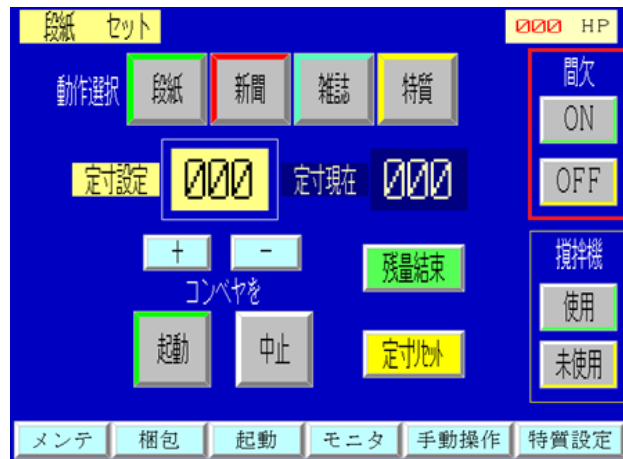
段紙　セット

000 HP

動作選択 段紙 新聞 雑誌 特質

間欠
ON
OFF

定寸設定 000 定寸現在 000

+ −
コンベヤを

残量結束

攪拌機
使用
未使用

起動 中止

定寸リセット

メンテ 梱包 起動 モニタ 手動操作 特質設定